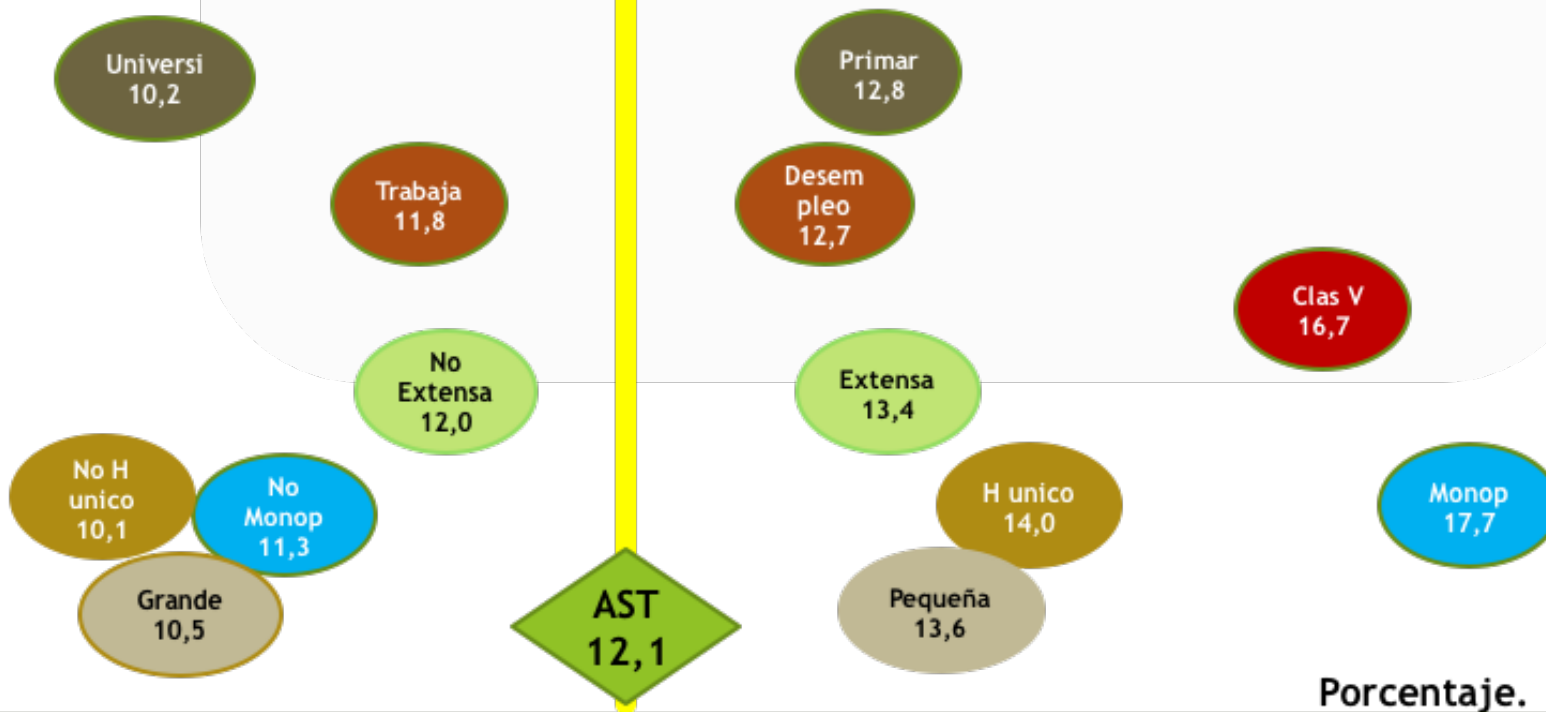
Universi
10,2

Primar
12,8

Trabaja
11,8

Desem
pleo
12,7

Clas V
16,7

No
Extensa
12,0

Extensa
13,4

No H
unico
10,1

No
Monop
11,3

H unico
14,0

Monop
17,7

Grande
10,5

AST
12,1

Pequeña
13,6

Porcentaje.